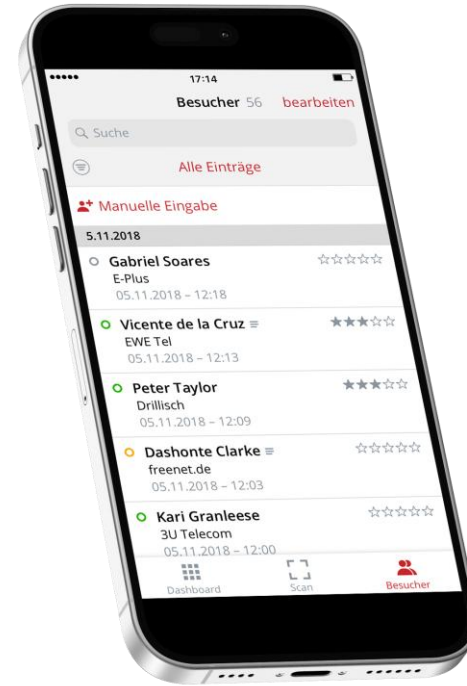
17:14

Besucher 56 bearbeiten

Suche

Alle Einträge

Manuelle Eingabe

5.11.2018

Gabriel Soares
E-Plus
05.11.2018 – 12:18

Vicente de la Cruz
EWE Tel
05.11.2018 – 12:13

Peter Taylor
Drillisch
05.11.2018 – 12:09

Dashonte Clarke
freenet.de
05.11.2018 – 12:03

Kari Granleese
3U Telecom
05.11.2018 – 12:00

Dashboard Scan Besucher